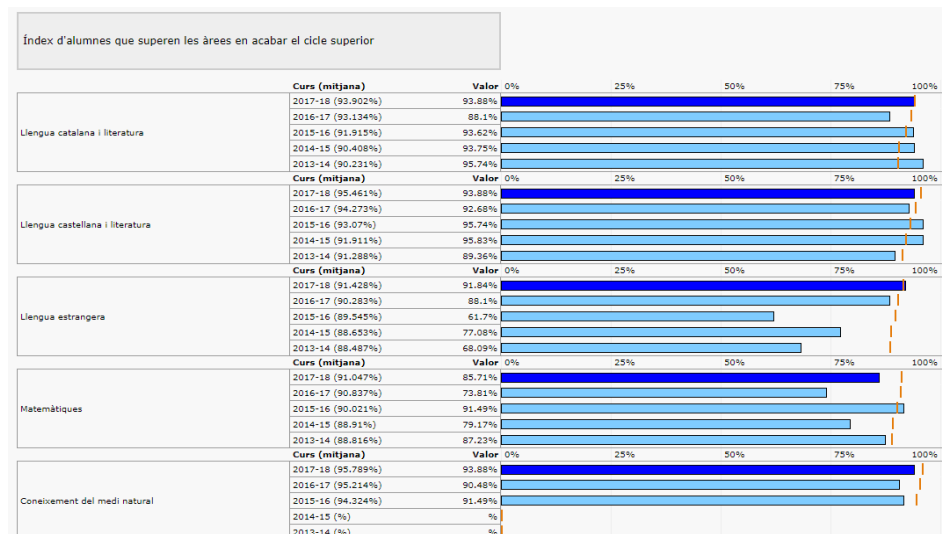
Índex d'alumnes que superen les àrees en acabar el cicle superior

| | Curs (mitjana) | Valor | 0% 25% 50% 75% 100% |
|---|---|---|---|
| Llengua catalana i literatura | 2017-18 (93.902%) | 93.88% | |
| | 2016-17 (93.134%) | 88.1% | |
| | 2015-16 (91.915%) | 93.62% | |
| | 2014-15 (90.408%) | 93.75% | |
| | 2013-14 (90.231%) | 95.74% | |
| | Curs (mitjana) | Valor | 0% 25% 50% 75% 100% |
| Llengua castellana i literatura | 2017-18 (95.461%) | 93.88% | |
| | 2016-17 (94.273%) | 92.68% | |
| | 2015-16 (93.07%) | 95.74% | |
| | 2014-15 (91.911%) | 95.83% | |
| | 2013-14 (91.288%) | 89.36% | |
| | Curs (mitjana) | Valor | 0% 25% 50% 75% 100% |
| Llengua estrangera | 2017-18 (91.428%) | 91.84% | |
| | 2016-17 (90.283%) | 88.1% | |
| | 2015-16 (89.545%) | 61.7% | |
| | 2014-15 (88.653%) | 77.08% | |
| | 2013-14 (88.487%) | 68.09% | |
| | Curs (mitjana) | Valor | 0% 25% 50% 75% 100% |
| Matemàtiques | 2017-18 (91.047%) | 85.71% | |
| | 2016-17 (90.837%) | 73.81% | |
| | 2015-16 (90.021%) | 91.49% | |
| | 2014-15 (88.91%) | 79.17% | |
| | 2013-14 (88.816%) | 87.23% | |
| | Curs (mitjana) | Valor | 0% 25% 50% 75% 100% |
| Coneixement del medi natural | 2017-18 (95.789%) | 93.88% | |
| | 2016-17 (95.214%) | 90.48% | |
| | 2015-16 (94.324%) | 91.49% | |
| | 2014-15 (%) | % | |
| | 2013-14 (%) | % | |